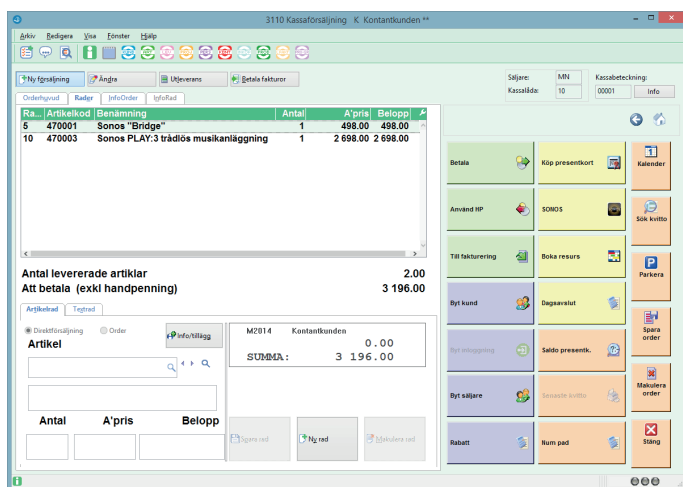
3110 Kassaförsäljning K Kontantkunden **

Arkiv Redigera Visa Fönster Hjälp

Ny försäljning Ändra Utleverans Betala fakturor

Säljare: MN
Kassalåda: 10
Kassabeteckning: 00001
Info

Orderhuvud Rader InfoOrder InfoRad

| Ra... | Artikelkod | Benämning | Antal | A'pris | Belopp |
|---|---|---|---|---|---|
| 5 | 470001 | Sonos "Bridge" | 1 | 498.00 | 498.00 |
| 10 | 470003 | Sonos PLAY:3 trådlös musikanläggning | 1 | 2 698.00 | 2 698.00 |

Antal levererade artiklar 2.00
Att betala (exkl handpenning) 3 196.00

Artikelrad Textrad

Direktförsäljning Order
Info/tillägg
Artikel

Antal A'pris Belopp

M2014 Kontantkunden
0.00
SUMMA: 3 196.00

Spara rad Ny rad Makulera rad

Betala
Köp presentkort
Kalender
Använd HP
SONOS
Sök kvitto
Till fakturering
Boka resurs
Parkera
Byt kund
Dagsavslut
Spara order
Byt inloggning
Saldo presentk.
Makulera order
Byt säljare
Senaste kvitto
Rabatt
Num pad
Stäng